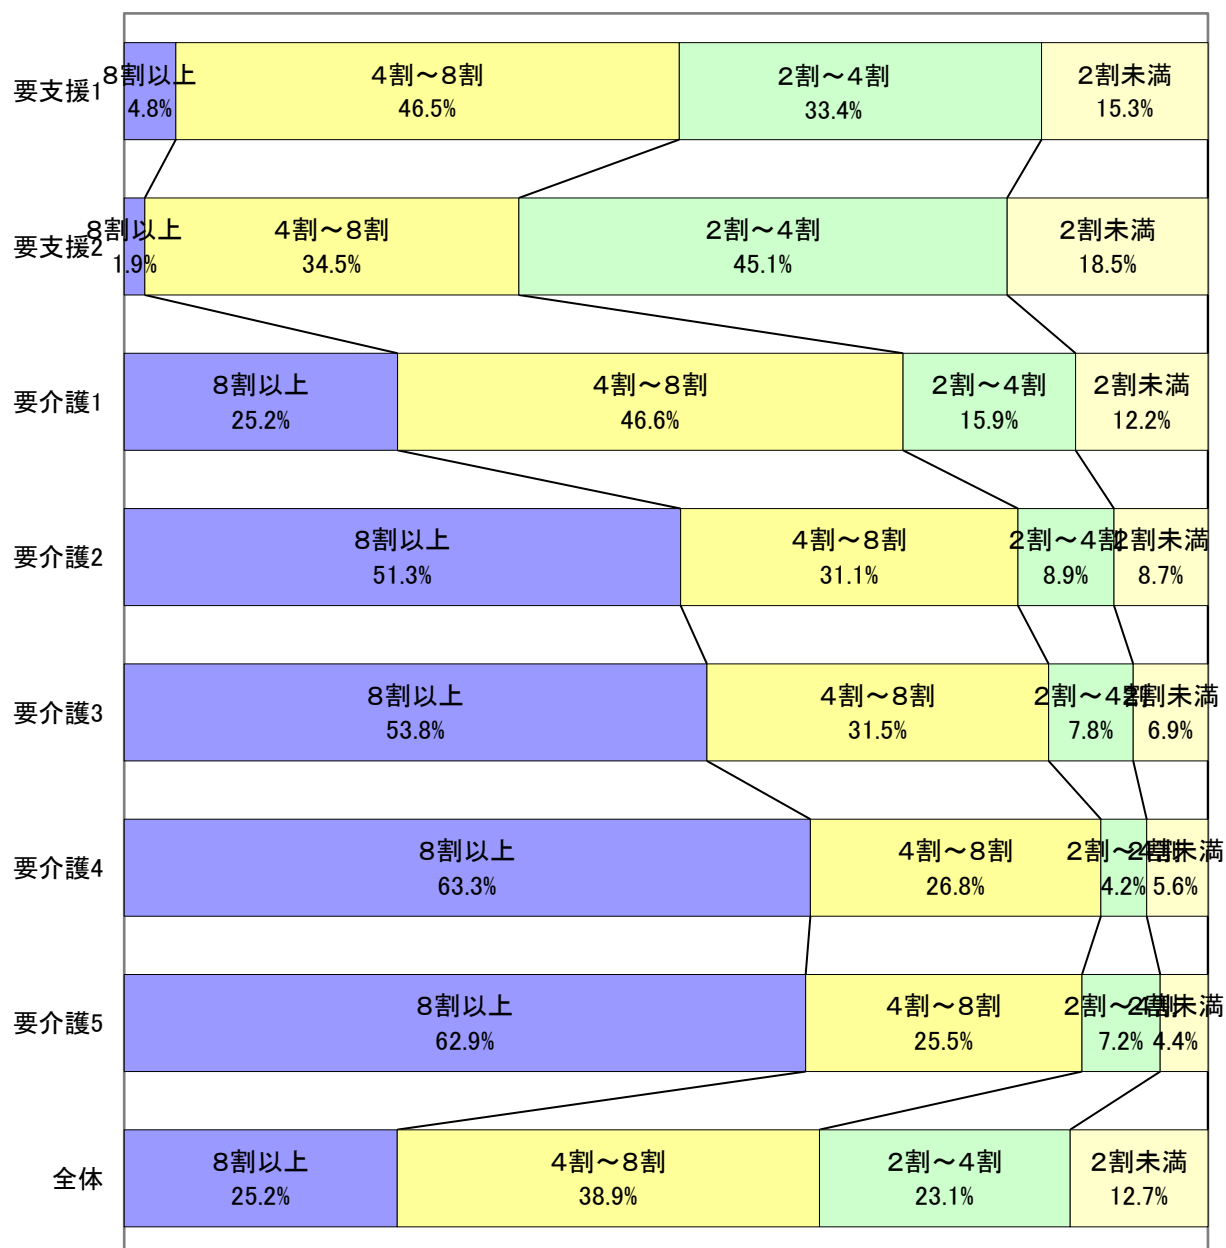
要支援1 8割以上 4.8% 4割～8割 46.5% 2割～4割 33.4% 2割未満 15.3%

要支援2 8割以上 1.9% 4割～8割 34.5% 2割～4割 45.1% 2割未満 18.5%

要介護1 8割以上 25.2% 4割～8割 46.6% 2割～4割 15.9% 2割未満 12.2%

要介護2 8割以上 51.3% 4割～8割 31.1% 2割～4割 8.9% 2割未満 8.7%

要介護3 8割以上 53.8% 4割～8割 31.5% 2割～4割 7.8% 2割未満 6.9%

要介護4 8割以上 63.3% 4割～8割 26.8% 2割～4割 4.2% 2割未満 5.6%

要介護5 8割以上 62.9% 4割～8割 25.5% 2割～4割 7.2% 2割未満 4.4%

全体 8割以上 25.2% 4割～8割 38.9% 2割～4割 23.1% 2割未満 12.7%